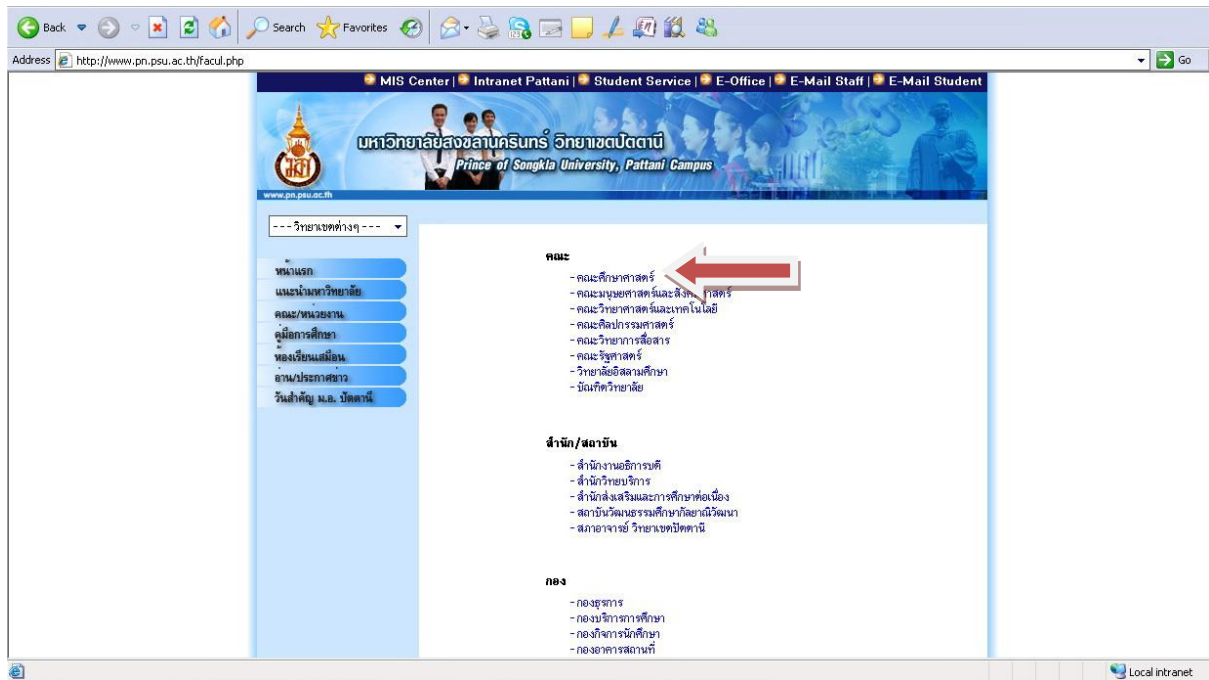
Back Search Favorites

Address http://www.pn.psu.ac.th/facul.php

Go

MIS Center | Intranet Pattani | Student Service | E-Office | E-Mail Staff | E-Mail Student

มหาวิทยาลัยสงขลานครินทร์ วิทยาเขตปัตตานี
Prince of Songkla University, Pattani Campus

www.pn.psu.ac.th

--- วิทยาเขตต่างๆ ---

หน้าแรก
แนะนำมหาวิทยาลัย
คณะ/หน่วยงาน
คู่มือการศึกษา
ห้องเรียนเสมือน
อ่าน/ประกาศข่าว
วันสำคัญ ม.อ. ปัตตานี

คณะ

- คณะศึกษาศาสตร์
- คณะมนุษยศาสตร์และสังคมศาสตร์
- คณะวิทยาศาสตร์และเทคโนโลยี
- คณะศิลปกรรมศาสตร์
- คณะวิทยาการสื่อสาร
- คณะรัฐศาสตร์
- วิทยาลัยอิสลามศึกษา
- บัณฑิตวิทยาลัย

สำนัก/สถาบัน

- สำนักงานอธิการบดี
- สำนักวิทยบริการ
- สำนักส่งเสริมและการศึกษาต่อเนื่อง
- สถาบันวัฒนธรรมศึกษากัลยาณิวัฒนา
- สภาอาจารย์ วิทยาเขตปัตตานี

กอง

- กองธุรการ
- กองบริการการศึกษา
- กองกิจการนักศึกษา
- กองอาคารสถานที่

Local intranet